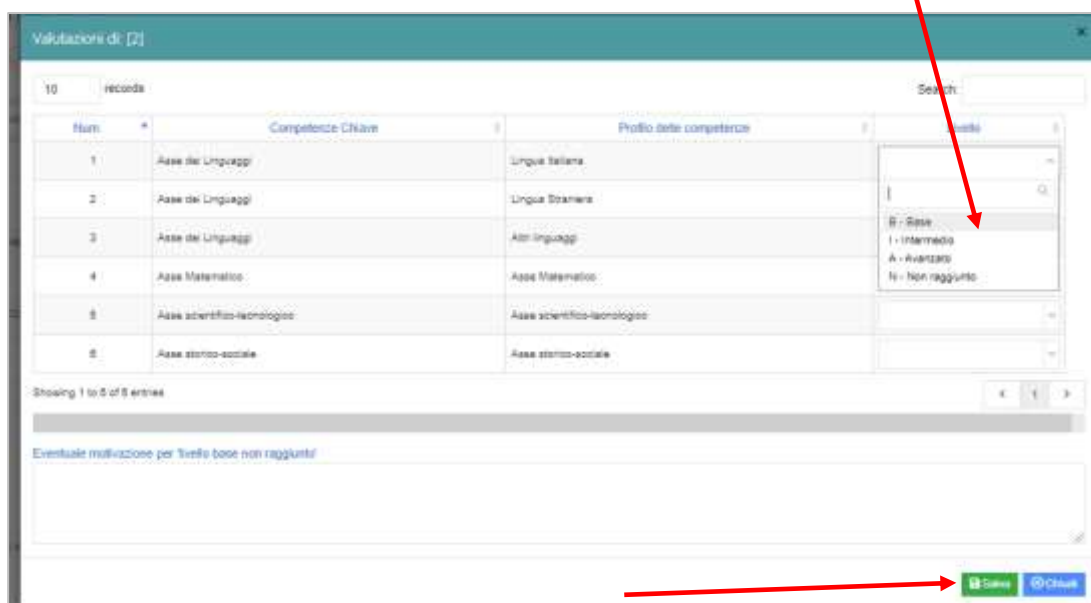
Valutazioni di: [2]

10 records

Search:

| Num | Competenze Chiave | Profilo delle competenze | livello |
|---|---|---|---|
| 1 | Asse dei Linguaggi | Lingua Italiana | |
| 2 | Asse dei Linguaggi | Lingua Straniera | |
| 3 | Asse dei Linguaggi | Altri linguaggi | |
| 4 | Asse Matematico | Asse Matematico | |
| 5 | Asse scientifico-tecnologico | Asse scientifico-tecnologico | |
| 6 | Asse storico-sociale | Asse storico-sociale | |

B - Base
I - Intermedio
A - Avanzato
N - Non raggiunto

Showing 1 to 6 of 6 entries

1

Eventuale motivazione per 'livello base non raggiunto'

Salva
Chiudi